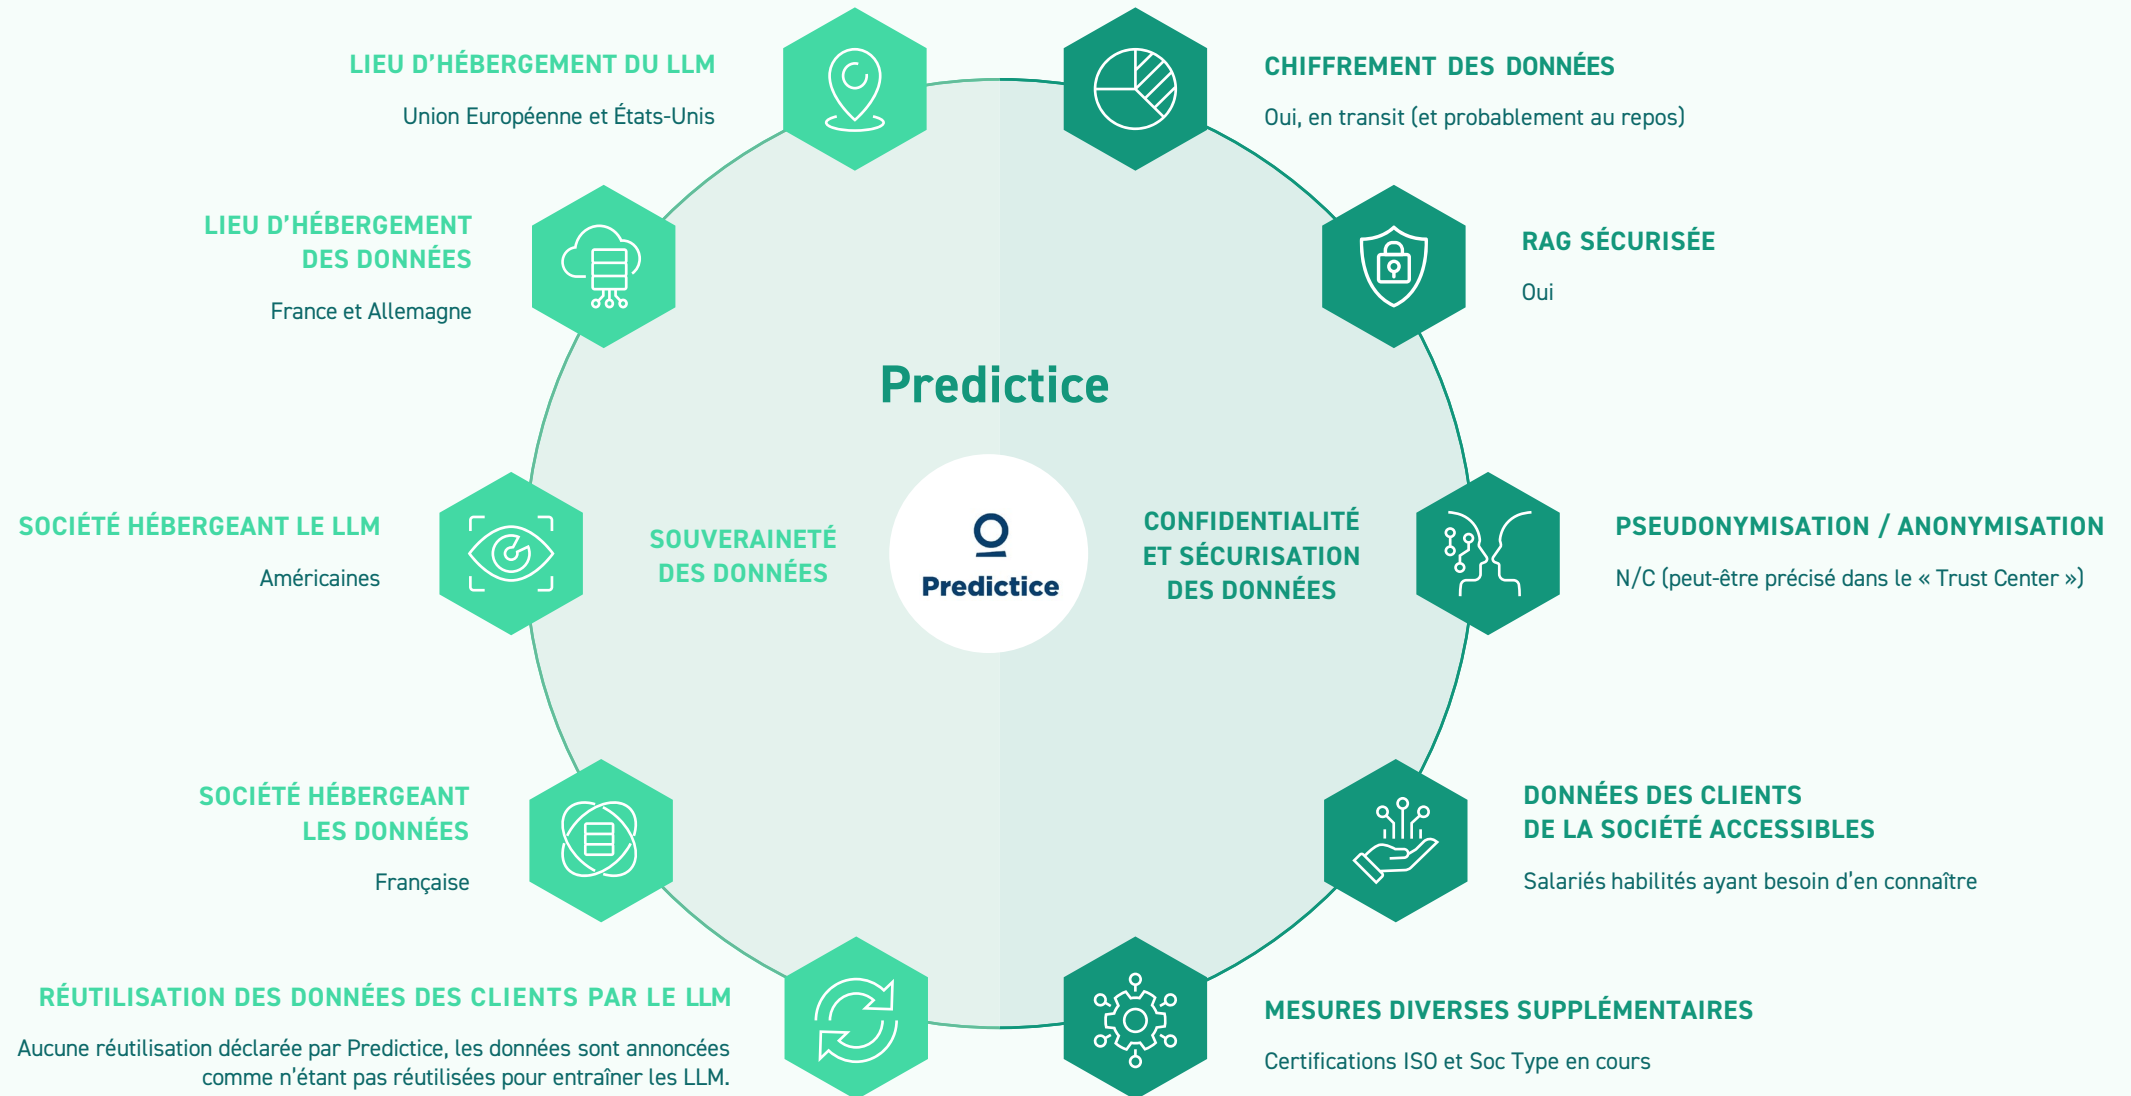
LIEU D'HÉBERGEMENT DU LLM

Union Européenne et États-Unis

CHIFFREMENT DES DONNÉES

Oui, en transit (et probablement au repos)

LIEU D'HÉBERGEMENT DES DONNÉES

France et Allemagne

RAG SÉCURISÉE

Oui

Predictice

SOCIÉTÉ HÉBERGEANT LE LLM

Américaines

SOUVERAINETÉ DES DONNÉES

Predictice

CONFIDENTIALITÉ ET SÉCURISATION DES DONNÉES

PSEUDONYMISATION / ANONYMISATION

N/C (peut-être précisé dans le « Trust Center »)

SOCIÉTÉ HÉBERGEANT LES DONNÉES

Française

DONNÉES DES CLIENTS DE LA SOCIÉTÉ ACCESSIBLES

Salariés habilités ayant besoin d'en connaître

RÉUTILISATION DES DONNÉES DES CLIENTS PAR LE LLM

Aucune réutilisation déclarée par Predictice, les données sont annoncées comme n'étant pas réutilisées pour entraîner les LLM.

MESURES DIVERSES SUPPLÉMENTAIRES

Certifications ISO et Soc Type en cours